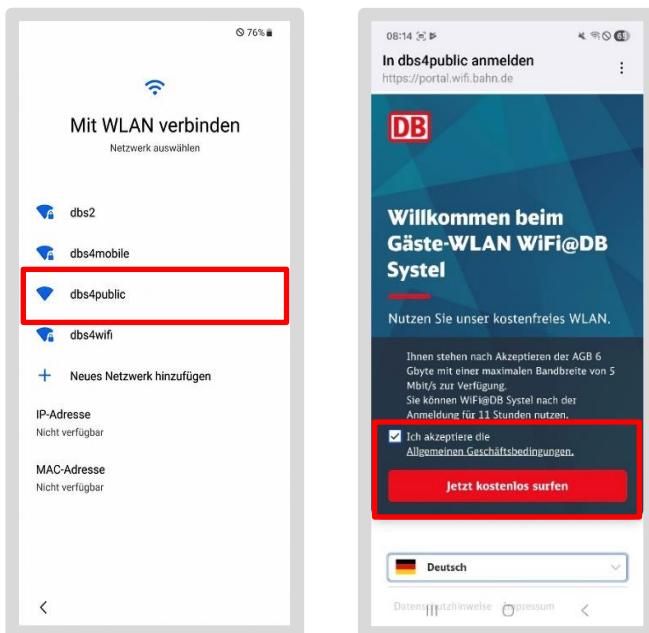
76%

Mit WLAN verbinden

Netzwerk auswählen

dbs2

dbs4mobile

dbs4public

dbs4wifi

Neues Netzwerk hinzufügen

IP-Adresse
Nicht verfügbar

MAC-Adresse
Nicht verfügbar

08:14

In dbs4public anmelden
https://portal.wifi.bahn.de

DB

Willkommen beim Gäste-WLAN WiFi@DB Systel

Nutzen Sie unser kostenfreies WLAN.

Ihnen stehen nach Akzeptieren der AGB 6 Gbyte mit einer maximalen Bandbreite von 5 Mbit/s zur Verfügung.
Sie können WiFi@DB Systel nach der Anmeldung für 11 Stunden nutzen.

Ich akzeptiere die Allgemeinen Geschäftsbedingungen.

Jetzt kostenlos surfen

Deutsch

Datenschutzhinweise Impressum